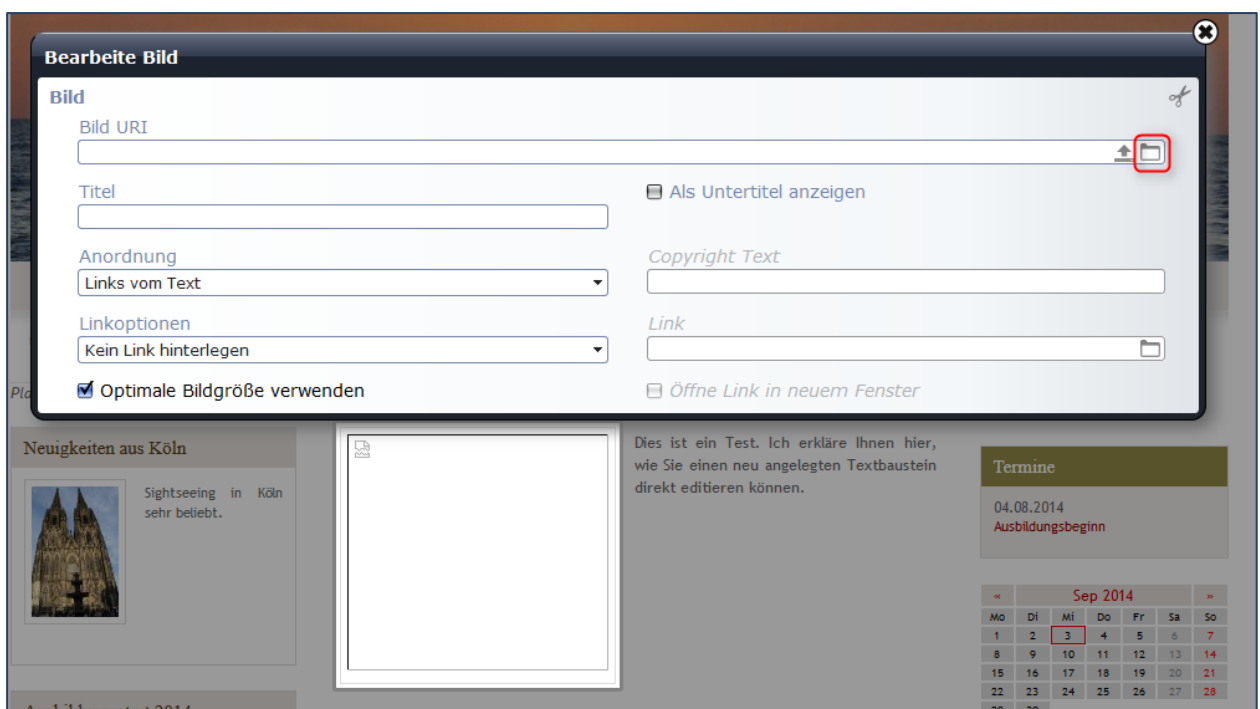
Bearbeite Bild

Bild

Bild URI

Titel

Als Untertitel anzeigen

Anordnung

Links vom Text

Copyright Text

Linkoptionen

Kein Link hinterlegen

Link

Optimale Bildgröße verwenden

Öffne Link in neuem Fenster

Pla

Neuigkeiten aus Köln

Sightseeing in Köln sehr beliebt.

Dies ist ein Test. Ich erkläre Ihnen hier, wie Sie einen neu angelegten Textbaustein direkt editieren können.

Termine

04.08.2014
Ausbildungsbeginn

| « | Sep 2014 | | | | | » |
|---|---|---|---|---|---|---|
| Mo | Di | Mi | Do | Fr | Sa | So |
| 1 | 2 | 3 | 4 | 5 | 6 | 7 |
| 8 | 9 | 10 | 11 | 12 | 13 | 14 |
| 15 | 16 | 17 | 18 | 19 | 20 | 21 |
| 22 | 23 | 24 | 25 | 26 | 27 | 28 |
| 29 | 30 | | | | | |

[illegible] 2014